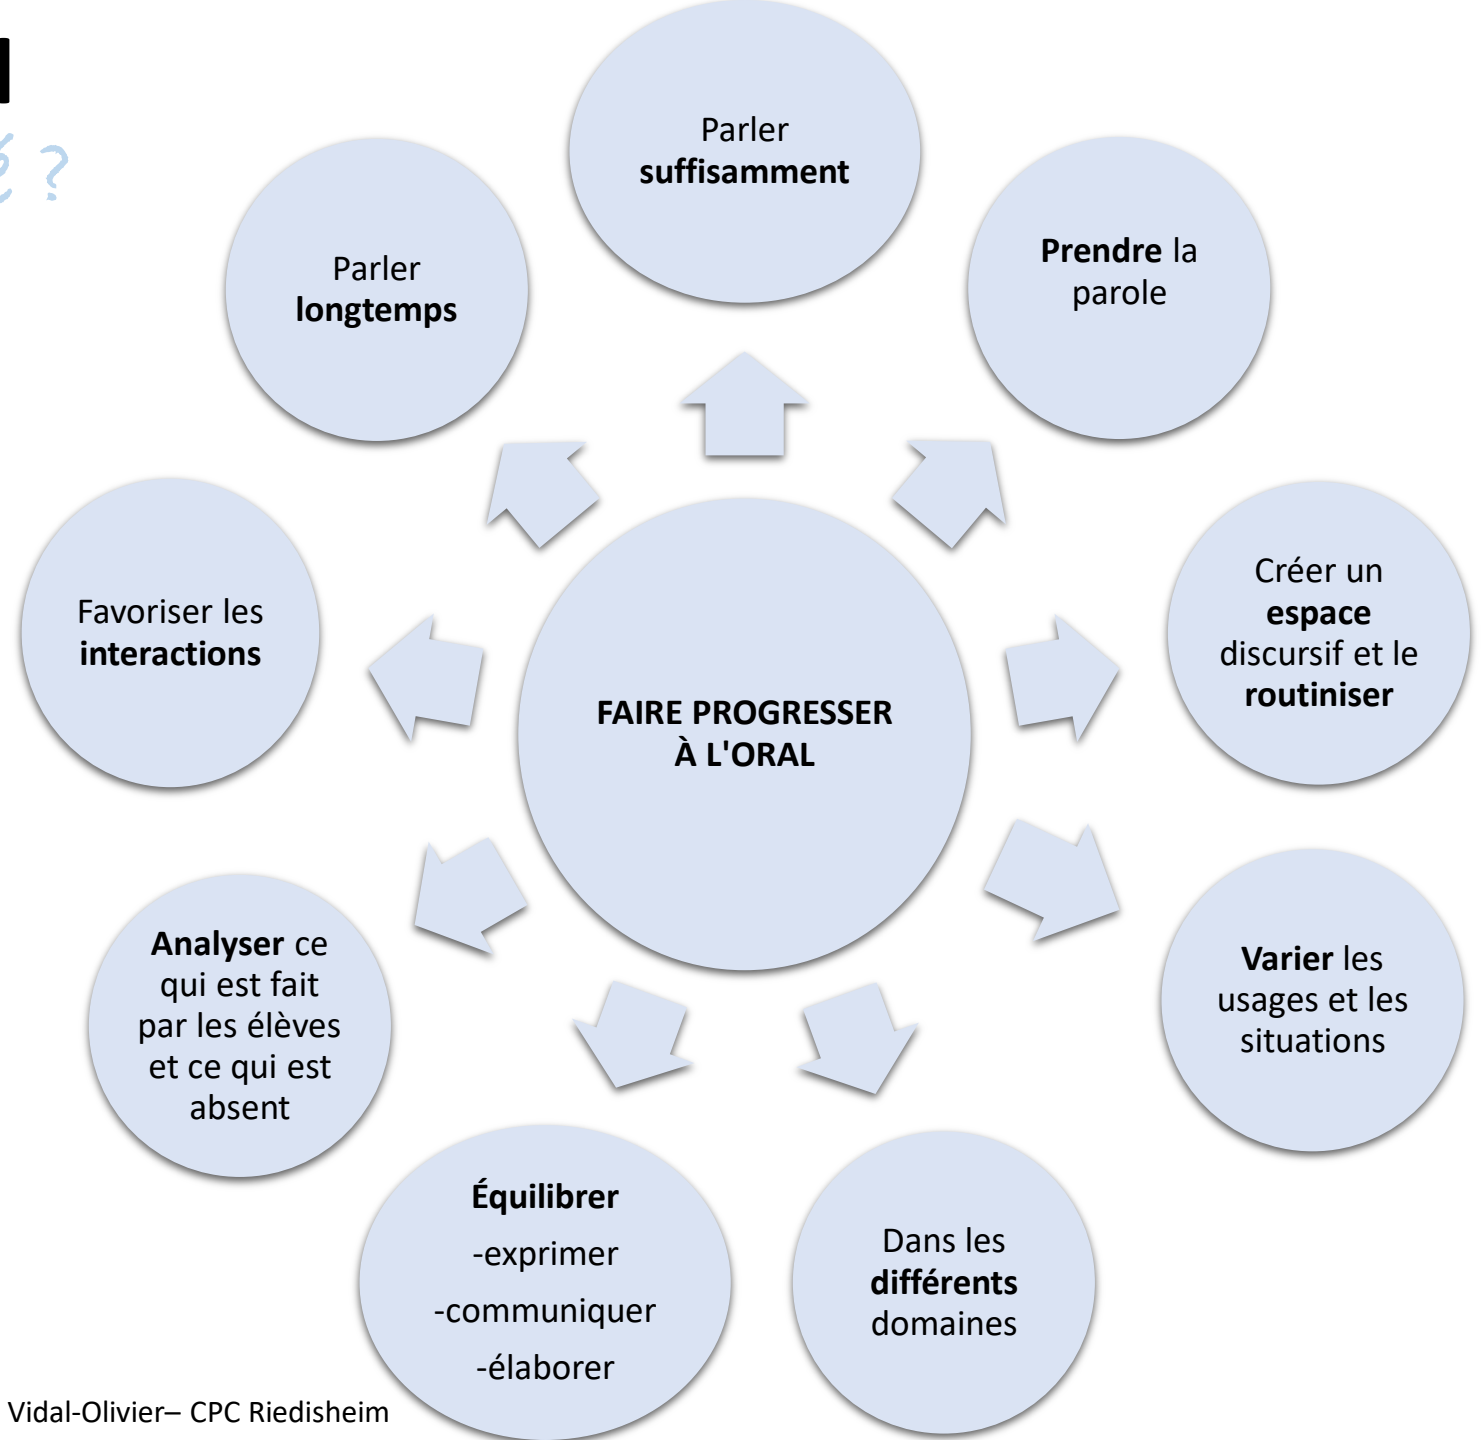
é ?

Parler **suffisamment**

**Prendre** la parole

Créer un **espace** discursif et le **routiniser**

**Varier** les usages et les situations

Dans les **différents** domaines

**Équilibrer**
-exprimer
-communiquer
-élaborer

**Analyser** ce qui est fait par les élèves et ce qui est absent

Favoriser les **interactions**

Parler **longtemps**

**FAIRE PROGRESSER À L'ORAL**

Vidal-Olivier– CPC Riedisheim